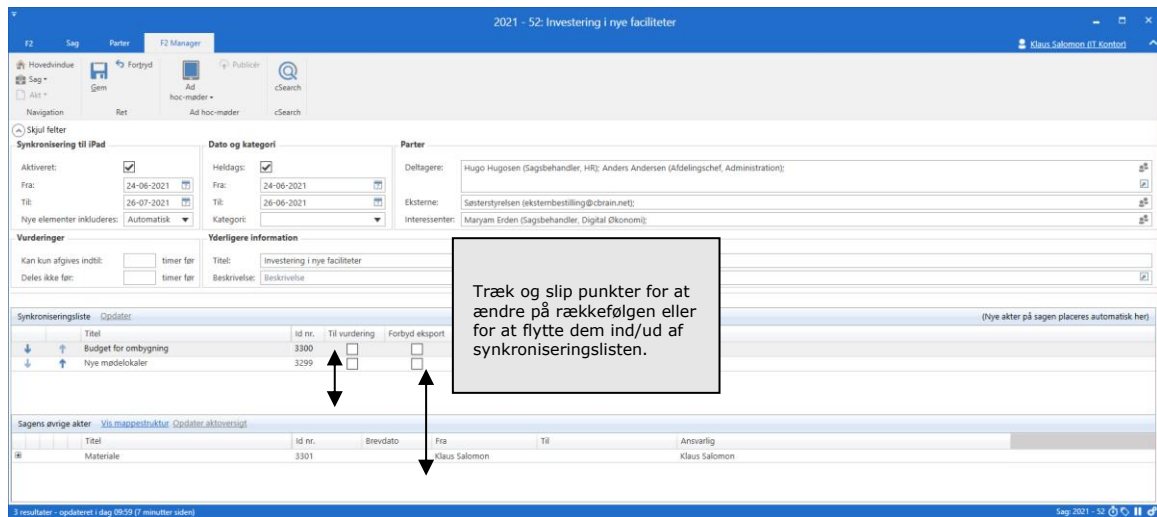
2021 - 52: Investering i nye faciliteter

F2 Sag Parter F2 Manager

Klaus Salomon (IT Kontor)

Hovedvindue
Sag
Akt
Navigation

Fortryd
Gem
Ret

Publicér
Ad hoc-møder
Ad hoc-møder

cSearch
cSearch

Skjul felter

Synkronisering til iPad
Aktiveret:
Fra: 24-06-2021
Til: 26-07-2021
Nye elementer inkluderes: Automatisk

Dato og kategori
Heldags:
Fra: 24-06-2021
Til: 26-06-2021
Kategori:

Parter
Deltagere: Hugo Hugosen (Sagsbehandler, HR); Anders Andersen (Afdelingschef, Administration);
Eksterne: Søsterstyrelsen (eksternbestilling@cbrain.net);
Interessenter: Maryam Erden (Sagsbehandler, Digital Økonomi);

Vurderinger
Kan kun afgives indtil: timer før
Deles ikke før: timer før

Yderligere information
Titel: Investering i nye faciliteter
Beskrivelse: Beskrivelse

Træk og slip punkter for at ændre på rækkefølgen eller for at flytte dem ind/ud af synkroniseringslisten.

Synkroniseringsliste Opdater
(Nye akter på sagen placeres automatisk her)

| | | Titel | Id nr. | Til vurdering | Forbyd eksport |
|---|---|---|---|---|---|
| ↓ | ↑ | Budget for ombygning | 3300 | | |
| ↓ | ↑ | Nye mødelokaler | 3299 | | |

Sagens øvrige akter Vis mappestruktur Opdater aktoversigt

| Titel | Id nr. | Brevdato | Fra | Til | Ansvarlig |
|---|---|---|---|---|---|
| Materiale | 3301 | | Klaus Salomon | | Klaus Salomon |

3 resultater - opdateret i dag 09:59 (7 minutter siden)
Sag: 2021 - 52